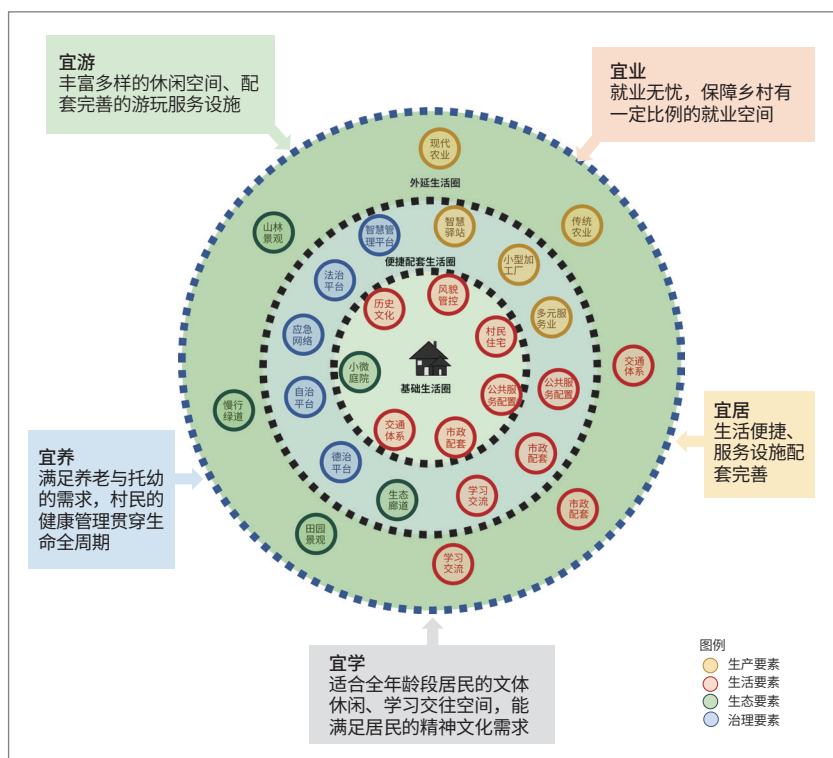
宜游
丰富多样的休闲空间、配套完善的游玩服务设施

宜业
就业无忧，保障乡村有一定比例的就业空间

现代农业

外延生活圈

山林景观

智慧管理平台

智慧驿站

传统农业

便捷配套生活圈

小型加工厂

法治平台

风貌管控

历史文化

多元服务业

应急网络

村民住宅

交通体系

小微庭院

基础生活圈

公共服务配置

公共服务配置

慢行绿道

自治平台

宜居
生活便捷、服务设施配套完善

交通体系

市政配套

市政配套

宜养
满足养老与托幼的需求，村民的健康管理贯穿生命全周期

德治平台

学习交流

生态廊道

市政配套

田园景观

学习交流

宜学
适合全年龄段居民的文体休闲、学习交往空间，能满足居民的精神文化需求

图例
生产要素
生活要素
生态要素
治理要素